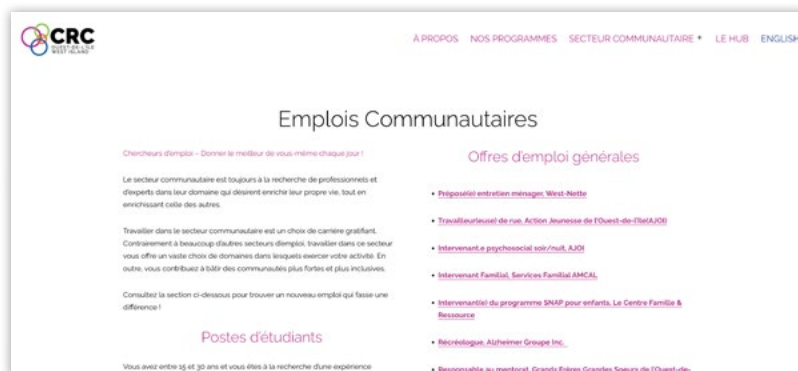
CRC
OUEST-DE-L'ÎLE
WEST ISLAND

À PROPOS NOS PROGRAMMES SECTEUR COMMUNAUTAIRE ▾ LE HUB ENGLISH

Emplois Communautaires

Chercheurs d'emploi – Donner le meilleur de vous-même chaque jour !

Le secteur communautaire est toujours à la recherche de professionnels et d'experts dans leur domaine qui désirent enrichir leur propre vie, tout en enrichissant celle des autres.

Travailler dans le secteur communautaire est un choix de carrière gratifiant. Contrairement à beaucoup d'autres secteurs d'emploi, travailler dans ce secteur vous offre un vaste choix de domaines dans lesquels exercer votre activité. En outre, vous contribuez à bâtir des communautés plus fortes et plus inclusives.

Consultez la section ci-dessous pour trouver un nouveau emploi qui fasse une différence !

Postes d'étudiants

Vous avez entre 15 et 30 ans et vous êtes à la recherche d'une expérience

Offres d'emploi générales

• Préposé(e) entretien ménager, West-Nette

• Travailleur(euse) de rue, Action Jeunesse de l'Ouest-de-l'Île(AJOI)

• Intervenant.e psychosocial soir/nuit, AJOI

• Intervenant Familial, Services Familial AMCAL

• Intervenant(e) du programme SNAP pour enfants, Le Centre Famille & Ressource

• Récréologue, Alzheimer Groupe Inc.

• Responsable au mentorat, Grands Frères Grandes Soeurs de l'Ouest-de-